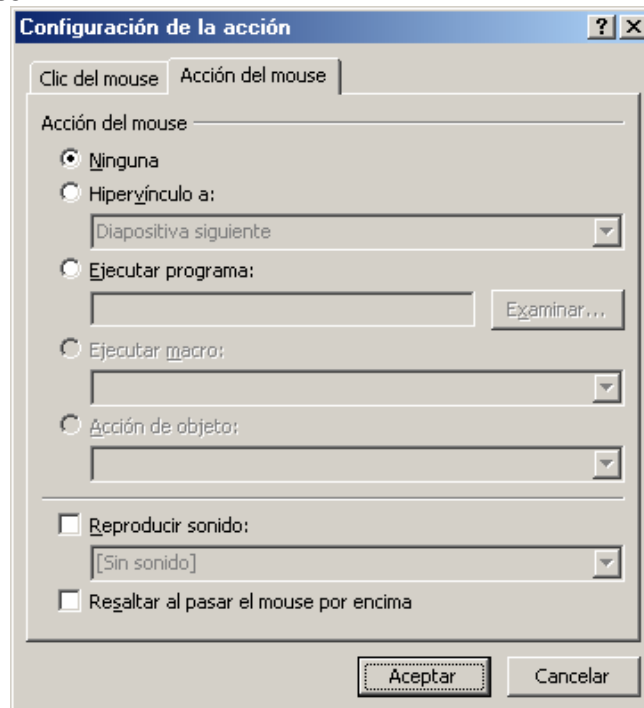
Configuración de la acción
?
×

Clic del mouse
Acción del mouse

Acción del mouse

Ninguna
Hipervínculo a:
Diapositiva siguiente
Ejecutar programa:
Examinar...
Ejecutar macro:
Acción de objeto:

Reproducir sonido:
[Sin sonido]
Resaltar al pasar el mouse por encima

Aceptar
Cancelar